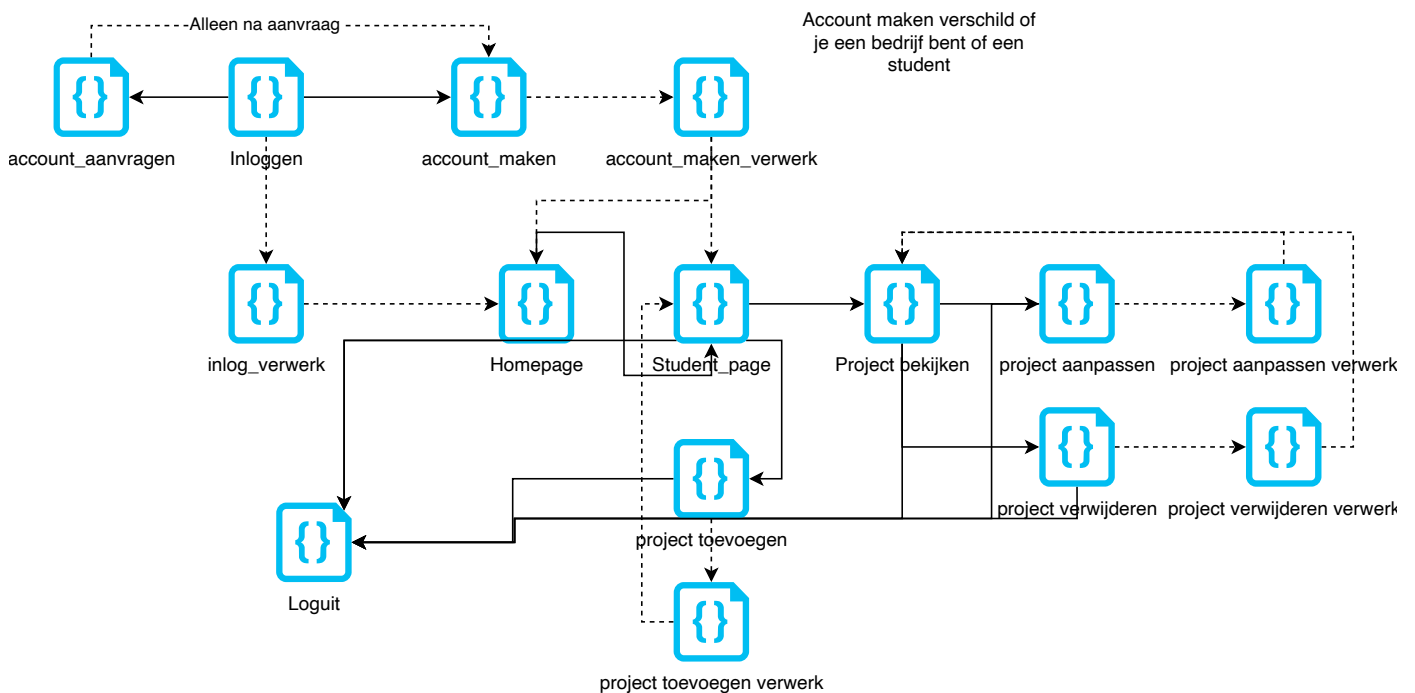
Alleen na aanvraag

Account maken verschild of je een bedrijf bent of een student

{}
account_aanvragen

{}
Inloggen

{}
account_maken

{}
account_maken_verwerk

{}
inlog_verwerk

{}
Homepage

{}
Student_page

{}
Project bekijken

{}
project aanpassen

{}
project aanpassen verwerk

{}
project verwijderen

{}
project verwijderen verwerk

{}
project toevoegen

{}
Loguit

{}
project toevoegen verwerk